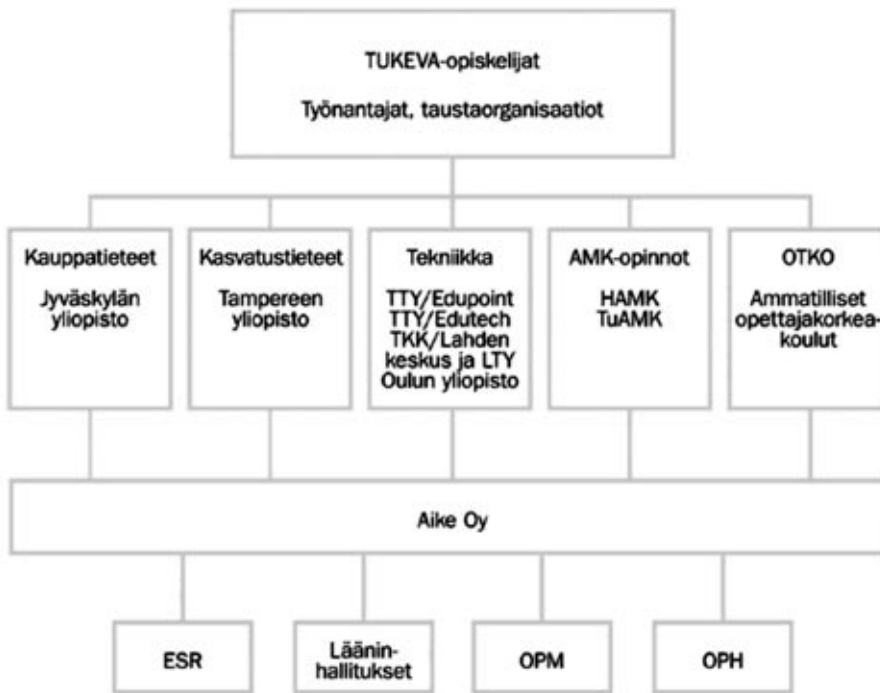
TUKEVA-opiskelijat

Työnantajat, taustaorganisaatiot

Kauppatieteet

Jyväskylän yliopisto

Kasvatustieteet

Tampereen yliopisto

Tekniikka

TTY/Edupoint
TTY/Edutech
TKK/Lahden keskus ja LTY
Oulun yliopisto

AMK-opinnot

HAMK
TuAMK

OTKO

Ammatilliset opettajakorkeakoulut

Aike Oy

ESR

Lääninhallitukset

OPM

OPH